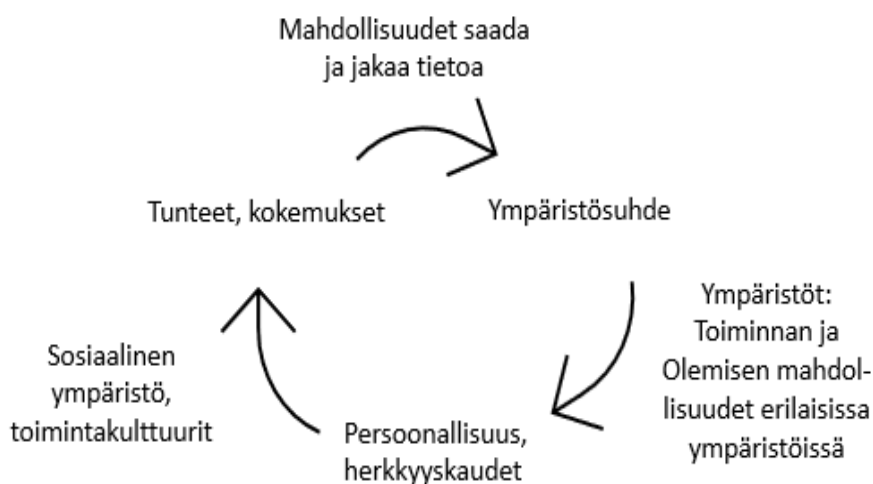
Mahdollisuudet saada ja jakaa tietoa

Tunteet, kokemukset

Ympäristösuhde

Ympäristöt: Toiminnan ja Olemisen mahdollisuudet erilaisissa ympäristöissä

Sosiaalinen ympäristö, toimintakulttuurit

Persoonallisuus, herkkyyskaudet